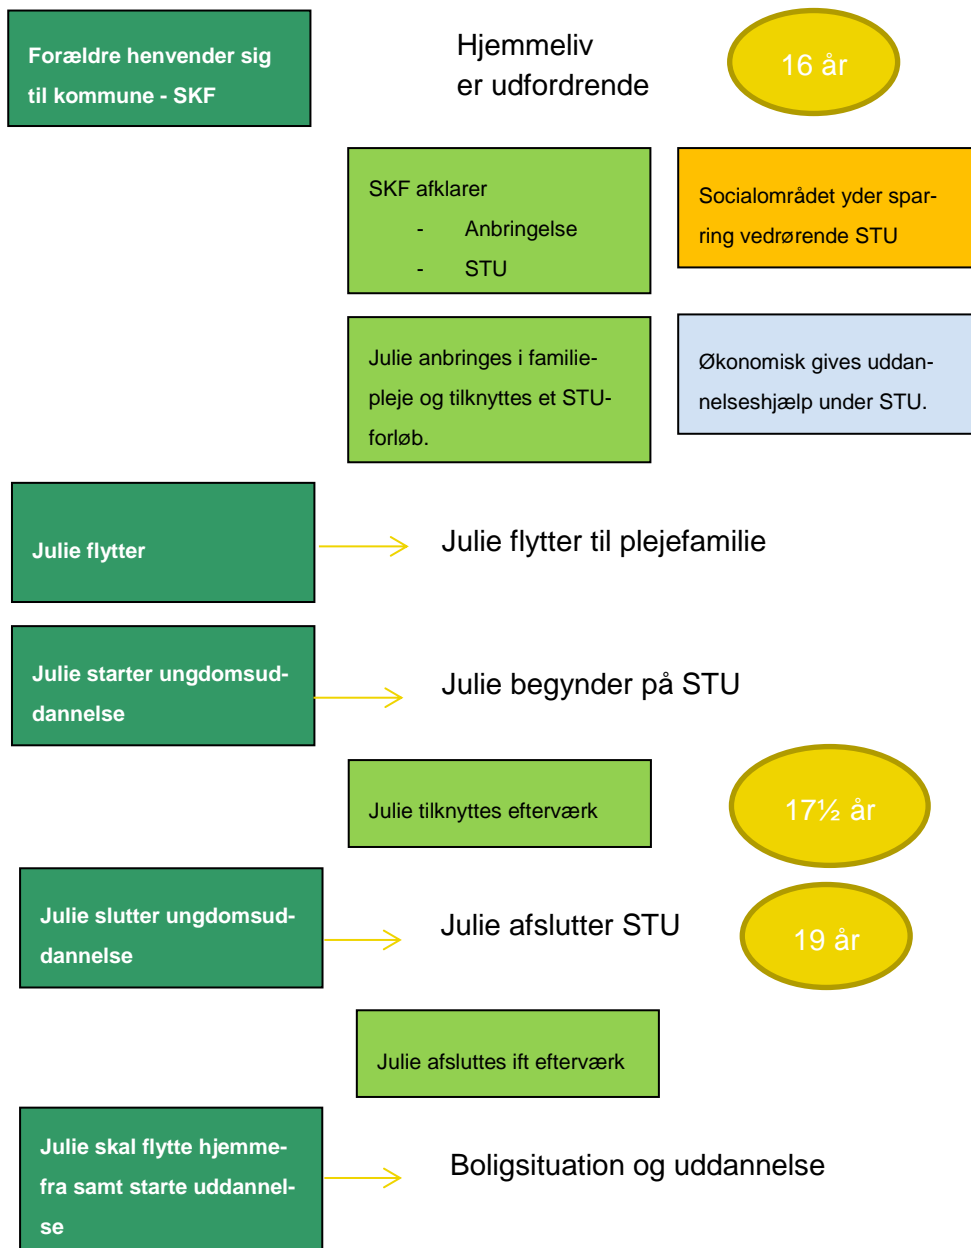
Forældre henvender sig til kommune - SKF

Hjemmeliv er udfordrende

16 år

SKF afklarer
- Anbringelse
- STU

Socialområdet yder sparring vedrørende STU

Julie anbringes i familiepleje og tilknyttes et STU-forløb.

Økonomisk gives uddannelseshjælp under STU.

Julie flytter

Julie flytter til plejefamilie

Julie starter ungdomsuddannelse

Julie begynder på STU

Julie tilknyttes efterværk

17½ år

Julie slutter ungdomsuddannelse

Julie afslutter STU

19 år

Julie afsluttes ift efterværk

Julie skal flytte hjemmefra samt starte uddannelse

Boligsituation og uddannelse